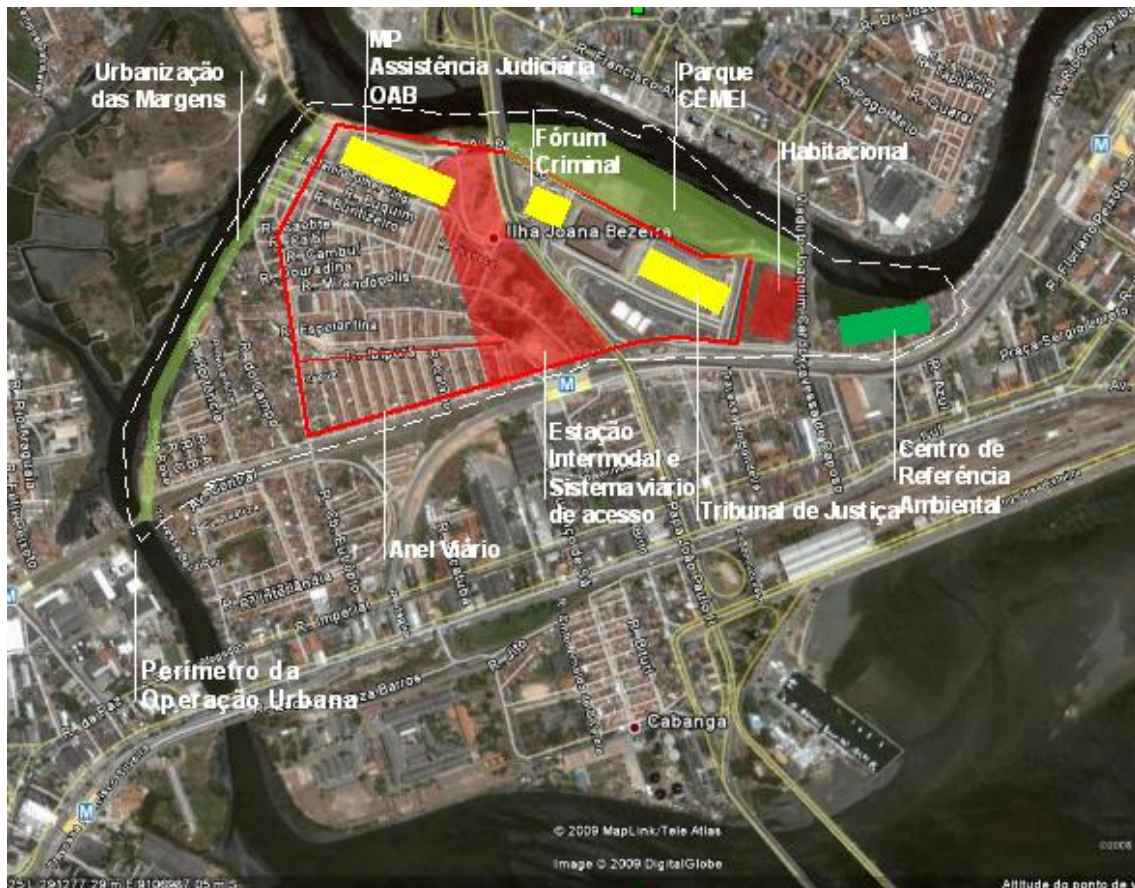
Urbanização das Margens

MP
Assistência Judiciária
OAB

Parque
CEMEI

Fórum
Criminal

Habitacional

Ilha Joana Bezerra

R. Francisco A

R. Pogo Meio

R. Guaraí

R. Cambuí

R. Douradina

R. Papelarina

Estação
Intermodal e
Sistema viário
de acesso

Tribunal de Justiça

Centro de
Referência
Ambiental

Praça Sergio Loreto

Anel Viário

R. Imperial

R. Jiló

Perímetro da
Operação Urbana

Cabanga

© 2009 MapLink/Tele Atlas

Image © 2009 DigitalGlobe

25 L 291277.29 m E 9106867.05 m S

Altitude do ponto de v